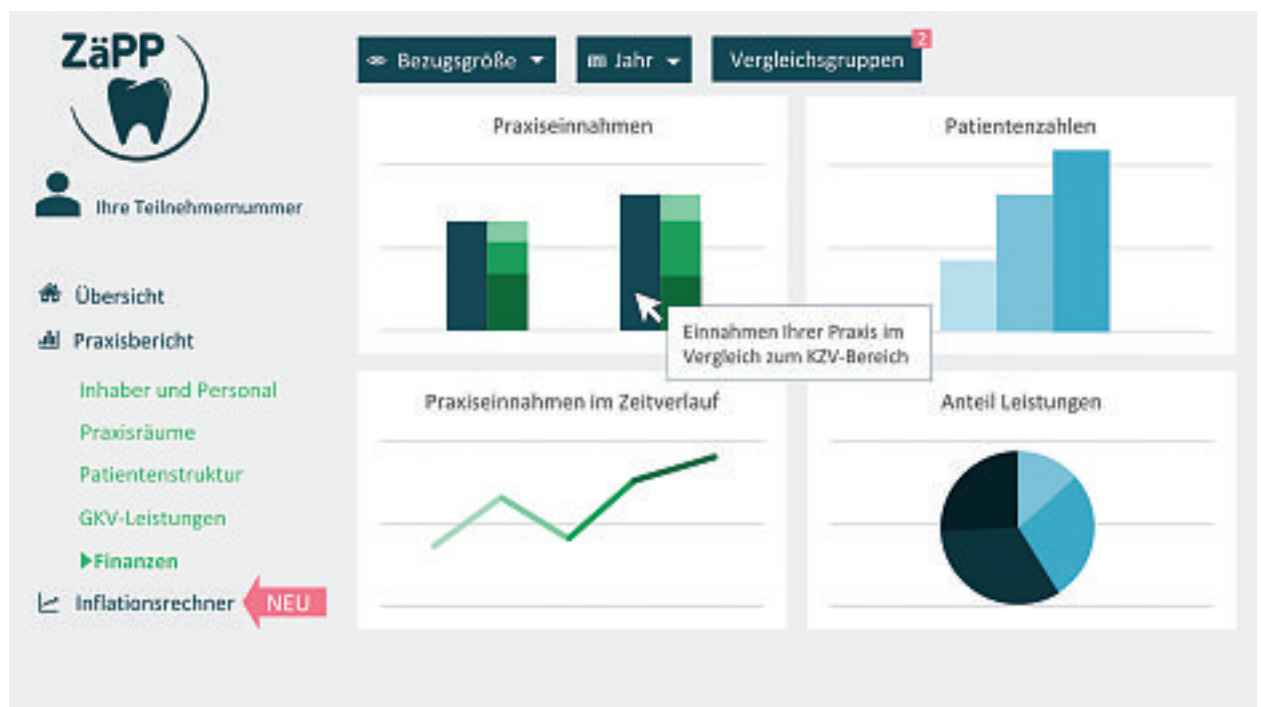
ZäPP

Ihre Teilnehmernummer

Übersicht
Praxisbericht
Inhaber und Personal
Praxisräume
Patientenstruktur
GKV-Leistungen
▶Finanzen
Inflationsrechner NEU

Bezugsgröße
Jahr
Vergleichsgruppen 2

Praxiseinnahmen

Einnahmen Ihrer Praxis im Vergleich zum KZV-Bereich

Patientenzahlen

Praxiseinnahmen im Zeitverlauf

Anteil Leistungen